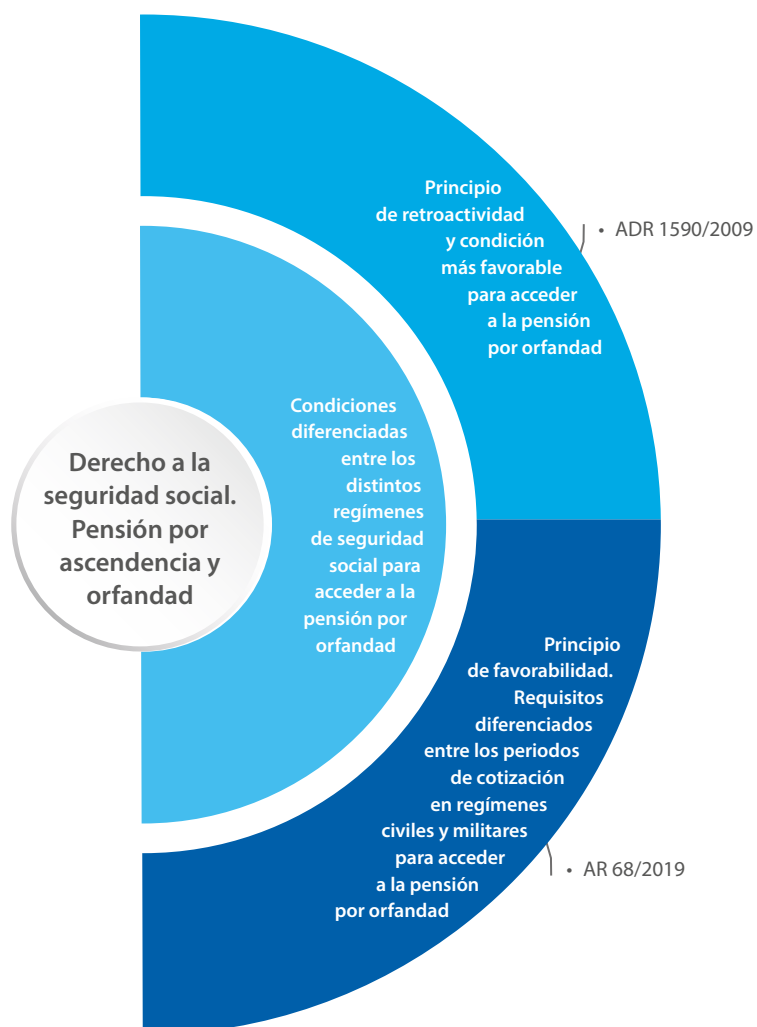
Derecho a la seguridad social. Pensión por ascendencia y orfandad

Condiciones diferenciadas entre los distintos regímenes de seguridad social para acceder a la pensión por orfandad

Principio de retroactividad y condición más favorable para acceder a la pensión por orfandad

• ADR 1590/2009

Principio de favorabilidad. Requisitos diferenciados entre los periodos de cotización en regímenes civiles y militares para acceder a la pensión por orfandad

• AR 68/2019